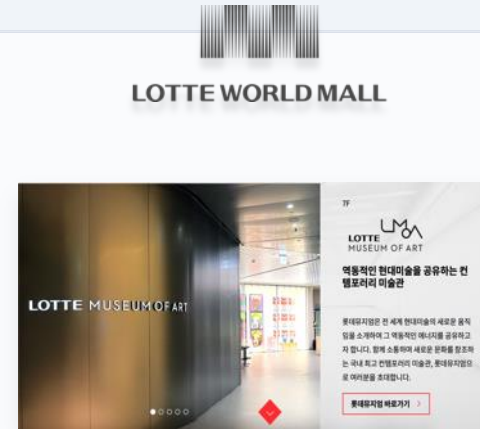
LOTTE WORLD MALL

LOTTE MUSEUM OF ART

7F

LOTTE MUSEUM OF ART

역동적인 현대미술을 공유하는 컨템포러리 미술관

롯데뮤지엄은 전 세계 현대미술의 새로운 움직임을 소개하여 그 역동적인 에너지를 공유하고자 합니다. 함께 소통하며 새로운 문화를 창조하는 국내 최고 컨템포러리 미술관, 롯데뮤지엄으로 여러분을 초대합니다.

롯데뮤지엄 바로가기 >

LUMA